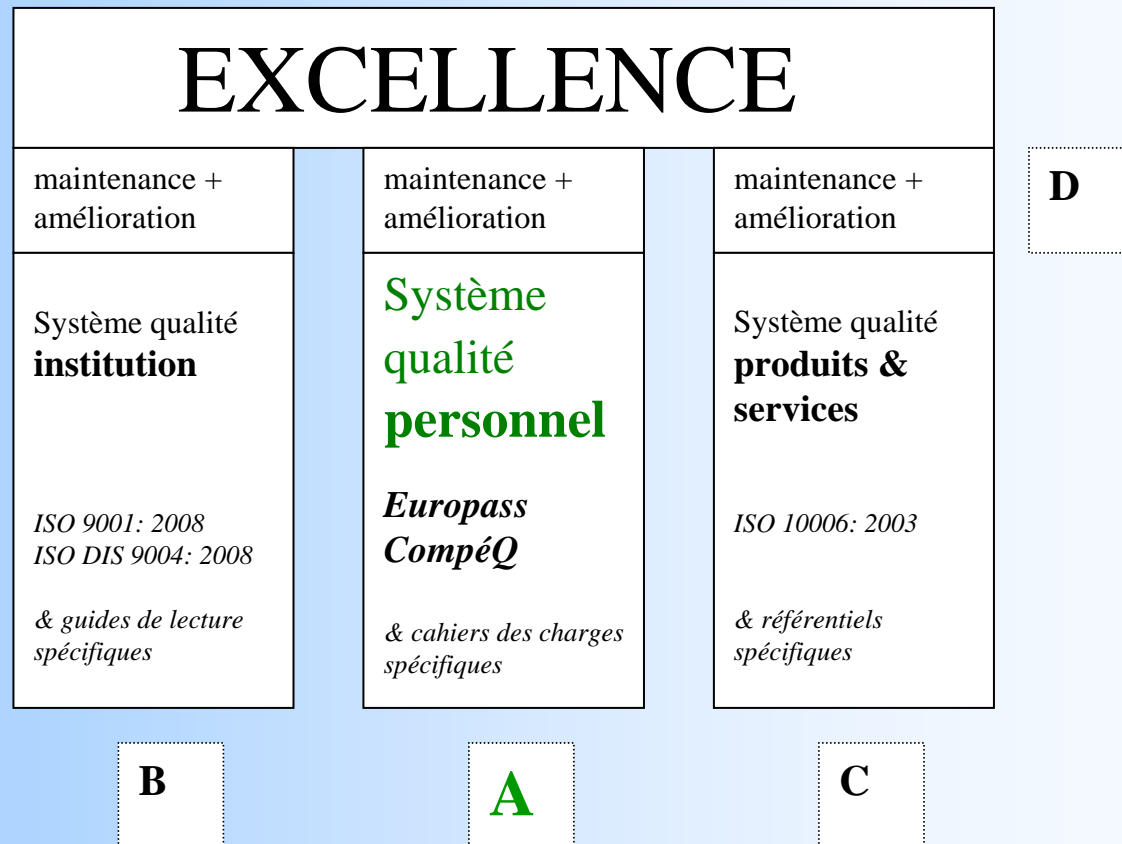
EXCELLENCE

maintenance + amélioration

Système qualité **institution**

*ISO 9001: 2008*
*ISO DIS 9004: 2008*

*& guides de lecture spécifiques*

maintenance + amélioration

Système qualité **personnel**

***Europass CompéQ***

*& cahiers des charges spécifiques*

maintenance + amélioration

Système qualité **produits & services**

*ISO 10006: 2003*

*& référentiels spécifiques*

D

B

A

C